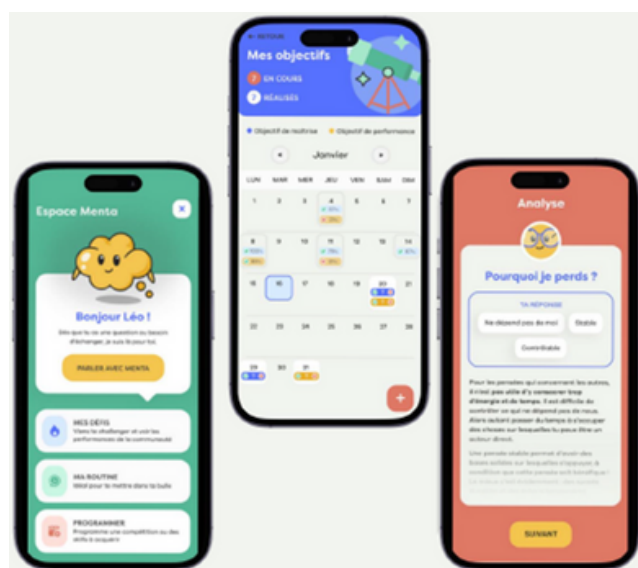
Espace Menta

Bonjour Léo !

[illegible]

PARLER AVEC MENTA

MES DÉFIS
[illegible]

MA ROUTINE
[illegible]

PROGRAMMER
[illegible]

← RETOUR

Mes objectifs

7 EN COURS

2 RÉALISÉS

Objectif de maîtrise    Objectif de performance

Janvier

| LUN | MAR | MER | JEU | VEN | SAM | DIM |
|---|---|---|---|---|---|---|
| 1 | 2 | 3 | 4 | 5 | 6 | 7 |
| 8 | 9 | 10 | 11 | 12 | 13 | 14 |
| 15 | 16 | 17 | 18 | 19 | 20 | 21 |
| 22 | 23 | 24 | 25 | 26 | 27 | 28 |
| 29 | 30 | 31 | | | | |

+

Analyse

Pourquoi je perds ?

TA RÉPONSE

Ne dépend pas de moi    Stable

Contrôlable

Pour les pensées qui concernent les autres, il n'est pas utile d'y consacrer trop d'énergie et de temps. Il est difficile de contrôler ce qui ne dépend pas de nous. Alors autant passer du temps à s'occuper des choses sur lesquelles tu peux être un acteur direct.

Une pensée stable permet d'avoir des bases solides sur lesquelles s'appuyer, à condition que cette pensée soit bénéfique ! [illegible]

SUIVANT